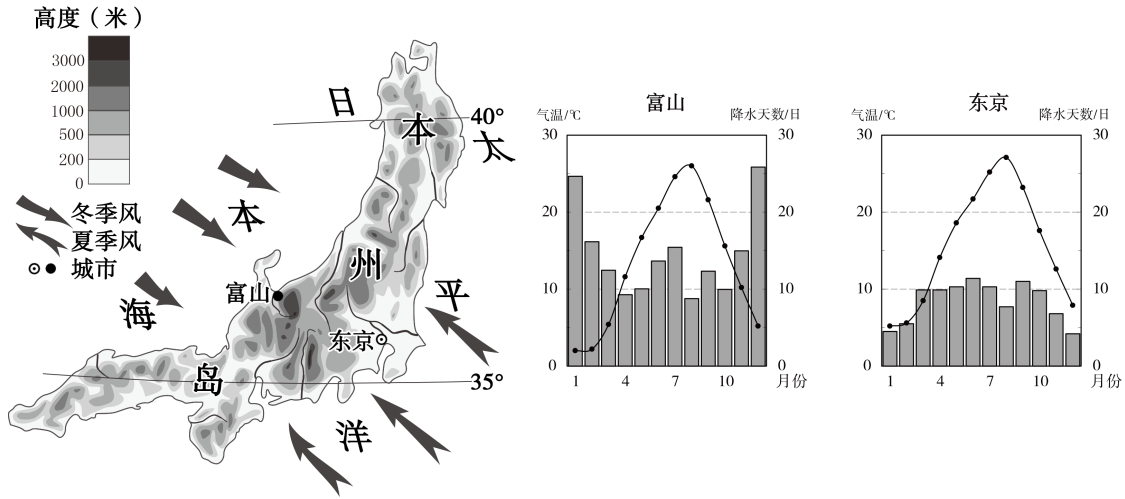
高度（米）
3000
2000
1000
500
200
0

冬季风
夏季风
城市

日
本
海

本
州
岛

太
平
洋

40°
35°

富山
东京

富山
气温/℃
降水天数/日
30
20
10
0
30
20
10
0
1
4
7
10
月份

东京
气温/℃
降水天数/日
30
20
10
0
30
20
10
0
1
4
7
10
月份